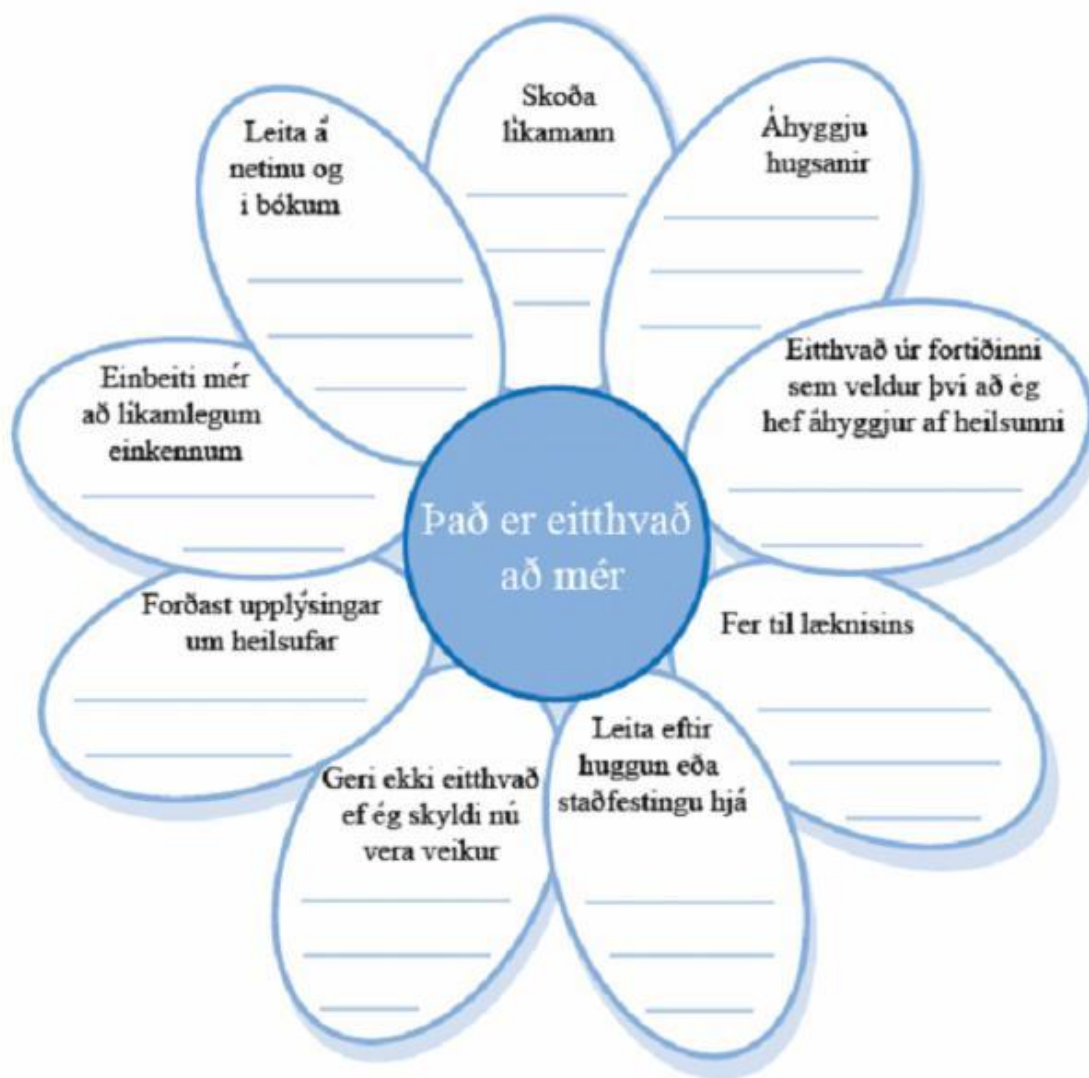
Skoða líkamann

Áhyggju hugsanir

Leita á netinu og í bókum

Eitthvað úr fortíðinni sem veldur því að ég hef áhyggjur af heilsunni

Einbeiti mér að líkamlegum einkennum

Það er eitthvað að mér

Forðast upplýsingar um heilsufar

Fer til læknisins

Leita eftir huggun eða staðfestingu hjá

Geri ekki eitthvað ef ég skyldi nú vera veikur